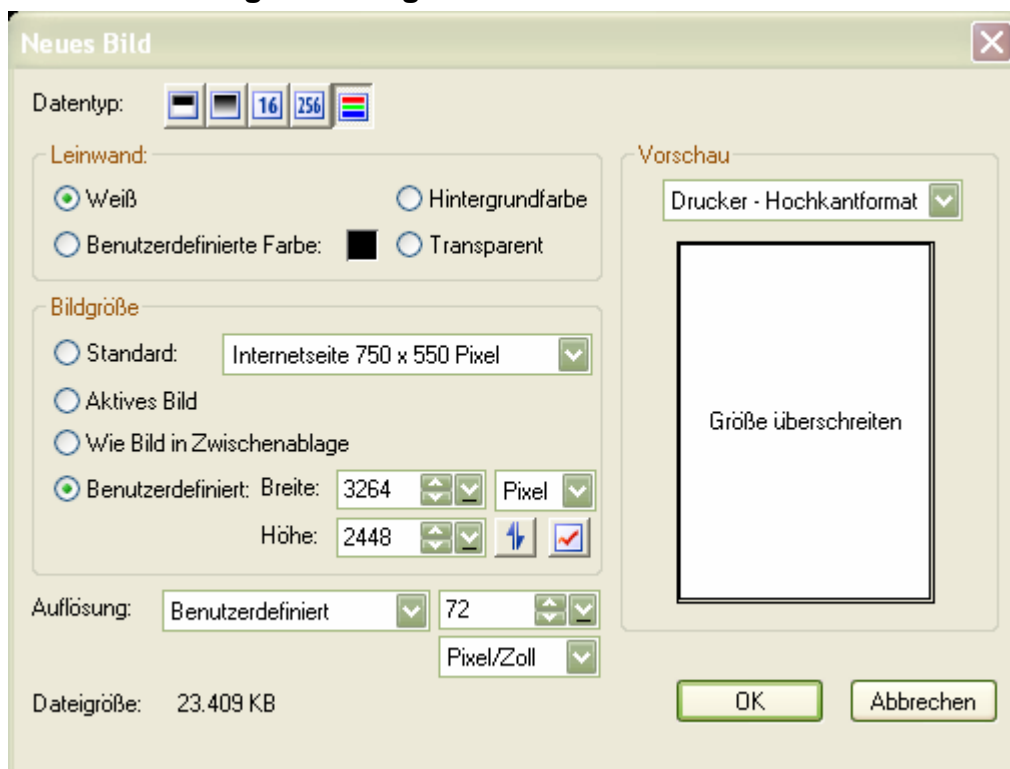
Neues Bild

Datentyp: 16 256

Leinwand:
Weiß
Hintergrundfarbe
Benutzerdefinierte Farbe:
Transparent

Bildgröße
Standard: Internetseite 750 x 550 Pixel
Aktives Bild
Wie Bild in Zwischenablage
Benutzerdefiniert: Breite: 3264 Pixel
Höhe: 2448

Auflösung: Benutzerdefiniert 72
Pixel/Zoll

Dateigröße: 23.409 KB

Vorschau
Drucker - Hochkantformat
Größe überschreiten

OK
Abbrechen